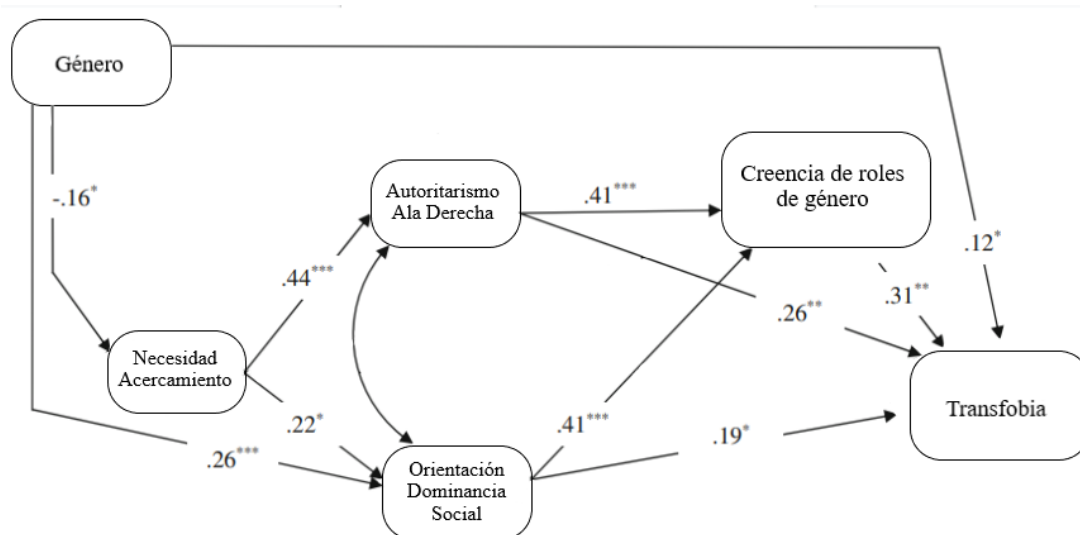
Género

-.16*

Autoritarismo Ala Derecha

.41***

Creencia de roles de género

.12*

.44***

.31**

.26**

Necesidad Acercamiento

Transfobia

.22*

.41***

.19*

.26***

Orientación Dominancia Social